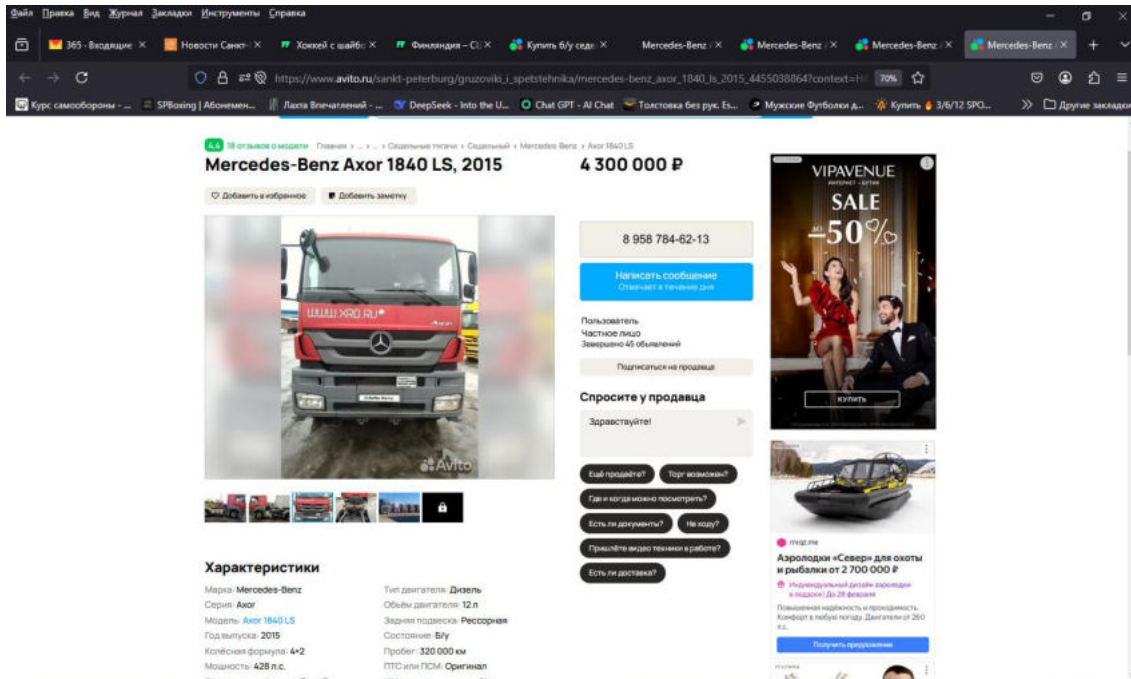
Файл Правка Вид Журнал Закладки Инструменты Справка

365 - Входящие × Новости Санкт- × Хоккей с шайбо × Финляндия – С × Купить б/у седе × Mercedes-Benz × Mercedes-Benz × Mercedes-Benz × Mercedes-Benz ×

https://www.avito.ru/sankt-peterburg/gruzoviki_i_spetstehnika/mercedes-benz_axor_1840_ls_2015_4455038864?context=H 70%

Курс самообороны - ... SPBoxing | Абонемен... Лахта Впечатлений - ... DeepSeek - Into the U... Chat GPT - AI Chat Толстовка без рук. Es... Мужские Футболки д... Купить 3/6/12 SPO... Другие закладки

4.4 18 отзывов о модели Главная > ... > ... > Седельные тягачи > Седельный > Mercedes-Benz > Axor 1840 LS

Mercedes-Benz Axor 1840 LS, 2015

4 300 000 ₽

Добавить в избранное Добавить заметку

8 958 784-62-13

Написать сообщение
Отвечает в течение дня

Пользователь
Частное лицо
Завершено 45 объявлений

Подписаться на продавца

Спросите у продавца

Здравствуйте!

Ещё продаёте? Торг возможен? Где и когда можно посмотреть? Есть ли документы? На ходу? Пришлёте видео техники в работе? Есть ли доставка?

Avito

Характеристики

Марка: Mercedes-Benz
Серия: Axor
Модель: Axor 1840 LS
Год выпуска: 2015
Колёсная формула: 4×2
Мощность: 428 л.с.

Тип двигателя: Дизель
Объём двигателя: 12 л
Задняя подвеска: Рессорная
Состояние: Б/у
Пробег: 320 000 км
ПТС или ПСМ: Оригинал

VIPAVENUE
ИНТЕРНЕТ-БУТИК
SALE
до -50%
КУПИТЬ

Аэролодки «Север» для охоты и рыбалки от 2 700 000 ₽
Индивидуальный дизайн аэролодки в подарок! До 28 февраля
Повышенная надёжность и проходимость. Комфорт в любую погоду. Двигатели от 260 л.с.
Получить предложение